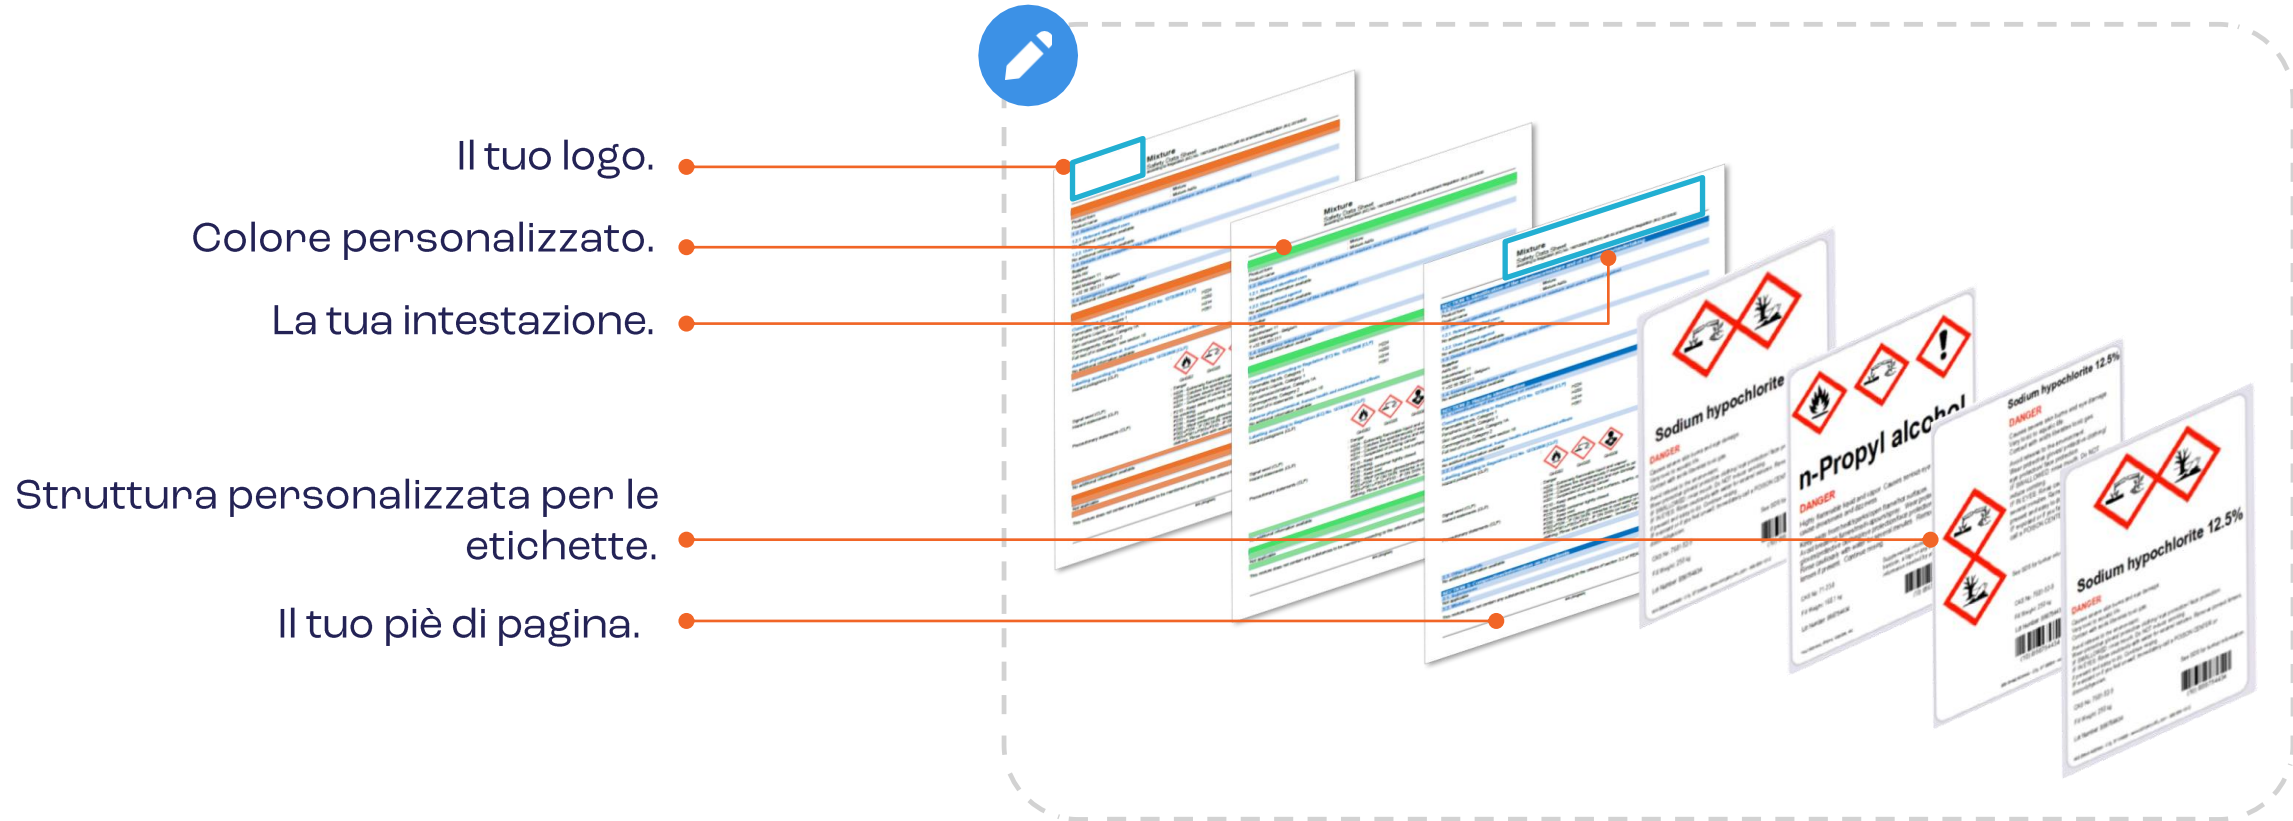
Il tuo logo.

Colore personalizzato.

La tua intestazione.

Struttura personalizzata per le etichette.

Il tuo piè di pagina.

Mixture
Safety Data Sheet

Mixture
Safety Data Sheet

Mixture
Safety Data Sheet

Sodium hypochlorite
DANGER

n-Propyl alcohol
DANGER

Sodium hypochlorite 12.5%
DANGER

Sodium hypochlorite 12.5%
DANGER